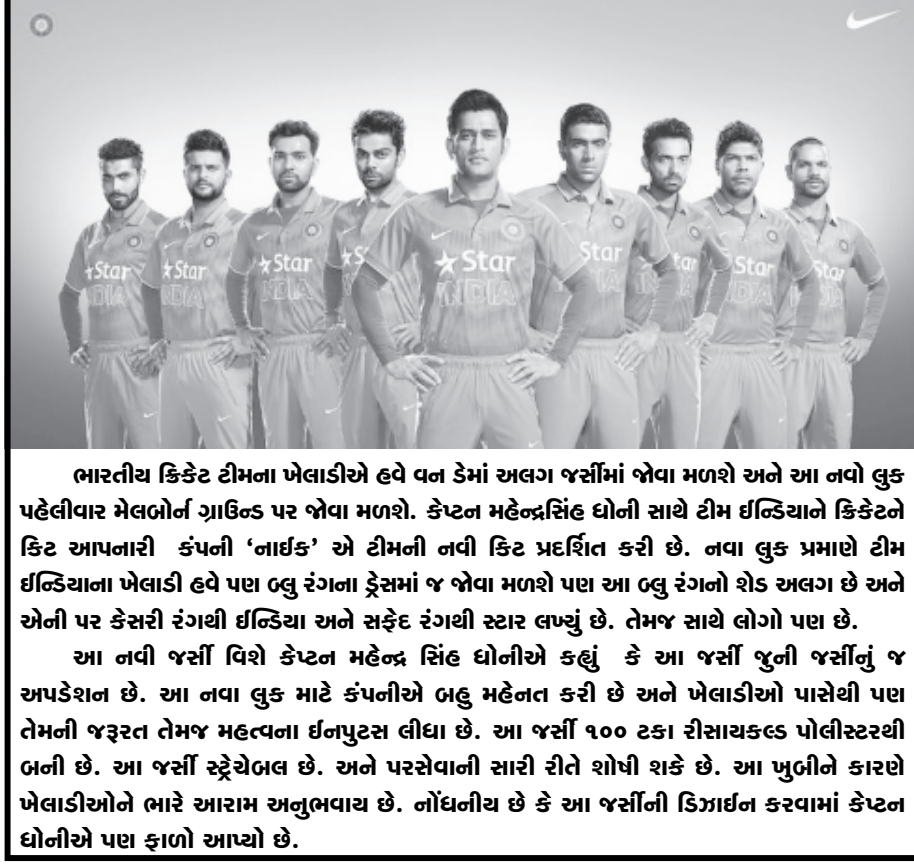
ભારતીય ક્રિકેટ ટીમના ખેલાડીએ હવે વન ડેમાં અલગ જર્સીમાં જોવા મળશે અને આ નવો લુક પહેલીવાર મેલબોર્ન ગ્રાઉન્ડ પર જોવા મળશે. કેપ્ટન મહેન્દ્રસિંહ ધોની સાથે ટીમ ઈન્ડિયાને ક્રિકેટને કિટ આપનારી કંપની 'નાઈક' એ ટીમની નવી કિટ પ્રદર્શિત કરી છે. નવા લુક પ્રમાણે ટીમ ઈન્ડિયાના ખેલાડી હવે પણ બ્લુ રંગના ડ્રેસમાં જ જોવા મળશે પણ આ બ્લુ રંગનો શેડ અલગ છે અને એની પર કેસરી રંગથી ઈન્ડિયા અને સફેદ રંગથી સ્ટાર લખ્યું છે. તેમજ સાથે લોગો પણ છે.

આ નવી જર્સી વિશે કેપ્ટન મહેન્દ્ર સિંહ ધોનીએ કહ્યું કે આ જર્સી જુની જર્સીનું જ અપડેશન છે. આ નવા લુક માટે કંપનીએ બહુ મહેનત કરી છે અને ખેલાડીઓ પાસેથી પણ તેમની જરૂરત તેમજ મહત્વના ઈનપુટસ લીધા છે. આ જર્સી ૧૦૦ ટકા રીસાયકલ્ડ પોલીસ્ટરથી બની છે. આ જર્સી સ્ટ્રેચેબલ છે. અને પરસેવાની સારી રીતે શોષી શકે છે. આ ખુબીને કારણે ખેલાડીઓને ભારે આરામ અનુભવાય છે. નોંધનીય છે કે આ જર્સીની ડિઝાઈન કરવામાં કેપ્ટન ધોનીએ પણ ફાળો આપ્યો છે.